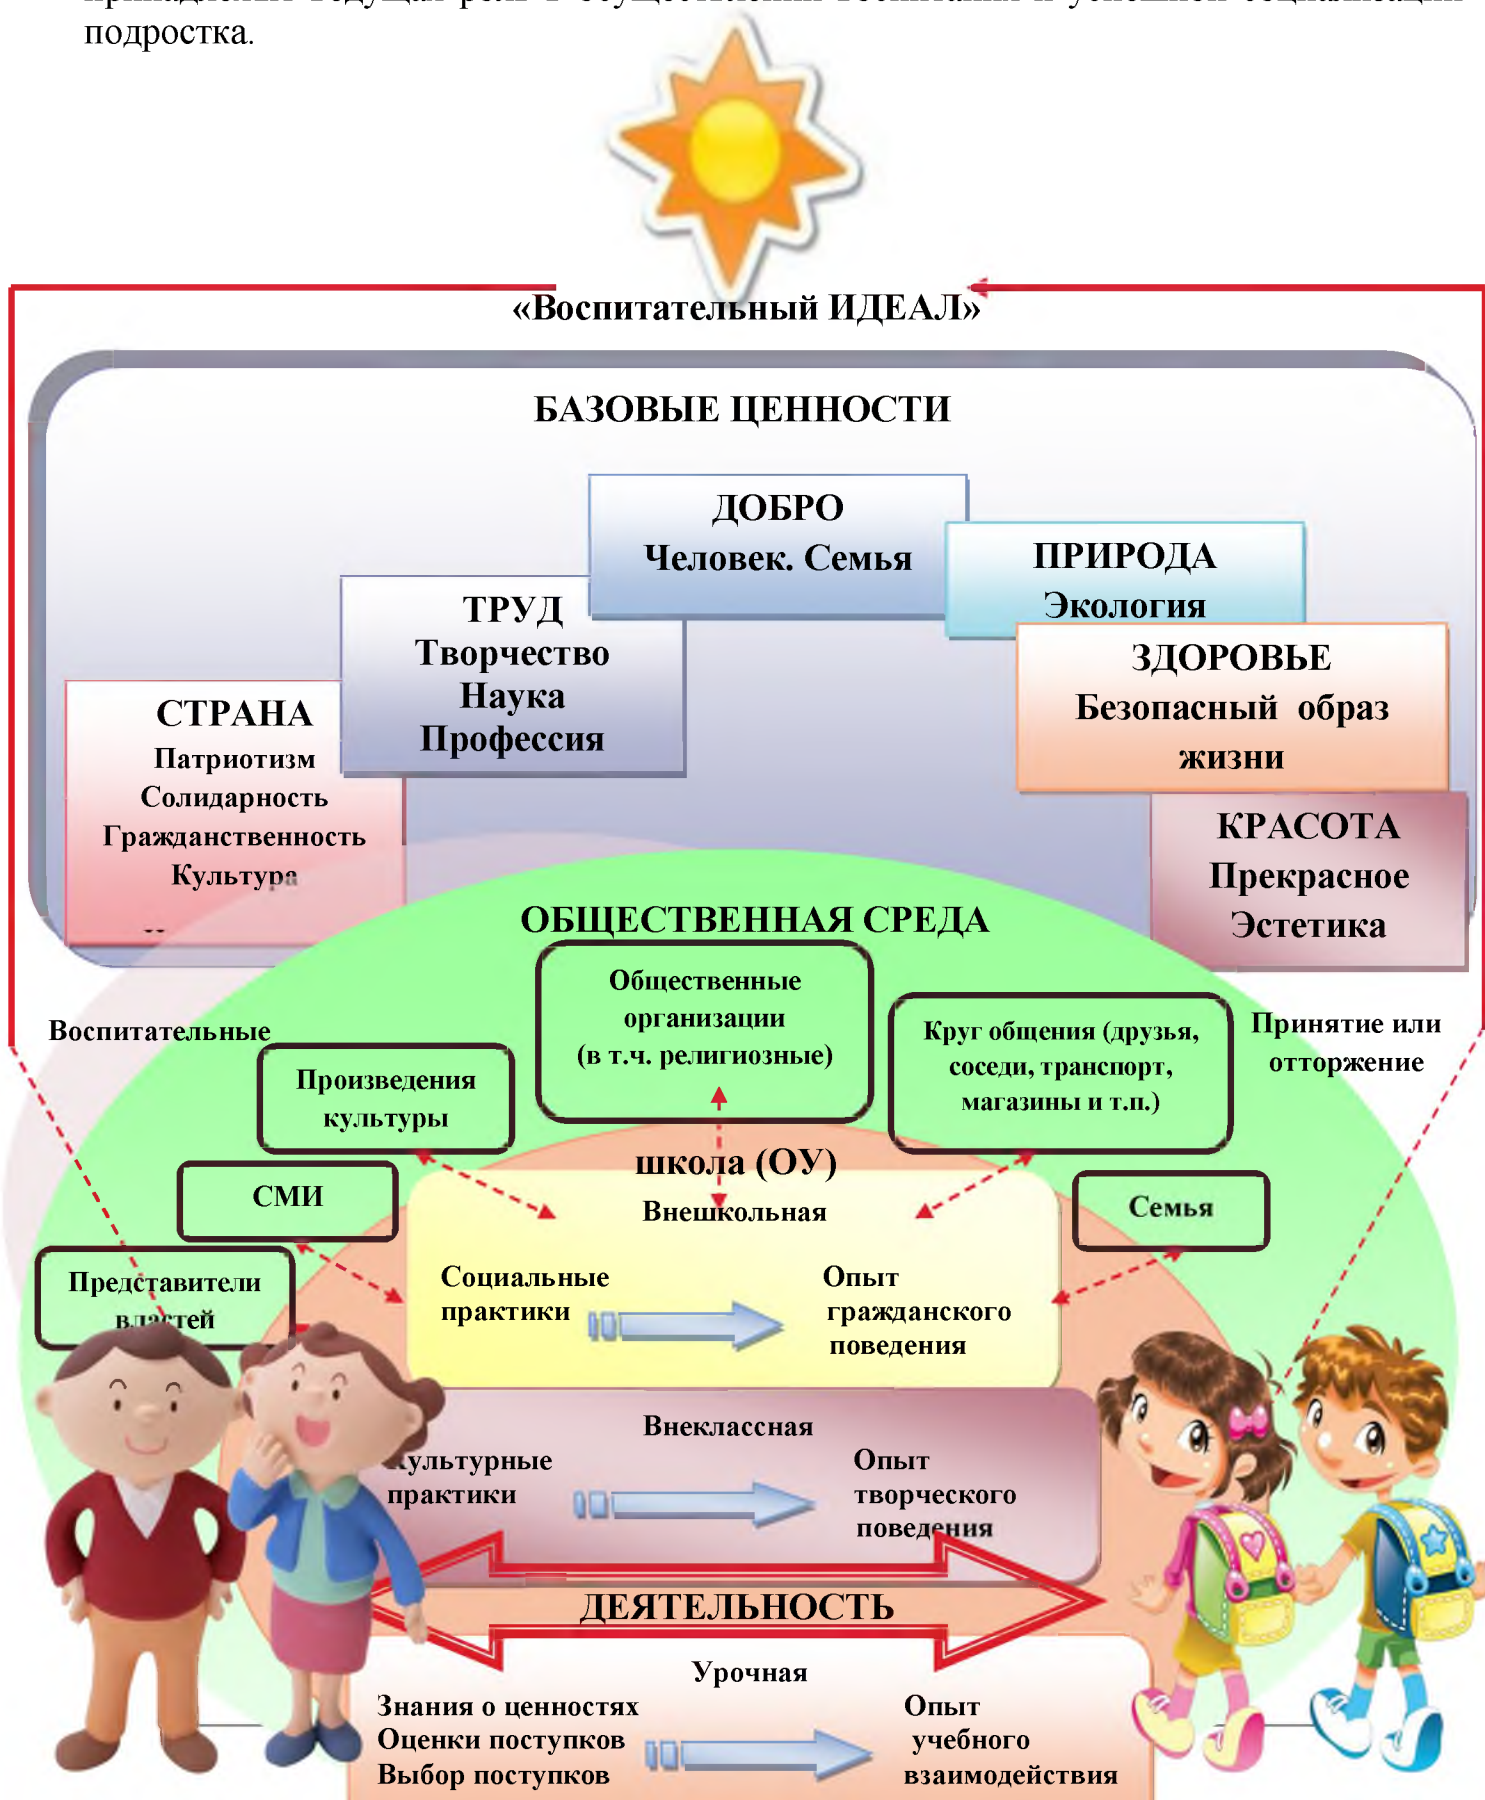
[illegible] подростка.

«Воспитательный ИДЕАЛ»

БАЗОВЫЕ ЦЕННОСТИ

ДОБРО
Человек. Семья

ПРИРОДА
Экология

ТРУД
Творчество
Наука
Профессия

ЗДОРОВЬЕ
Безопасный образ жизни

СТРАНА
Патриотизм
Солидарность
Гражданственность
Культура

КРАСОТА
Прекрасное
Эстетика

ОБЩЕСТВЕННАЯ СРЕДА

Воспитательные

Общественные организации (в т.ч. религиозные)

Круг общения (друзья, соседи, транспорт, магазины и т.п.)

Принятие или отторжение

Произведения культуры

СМИ

Представители властей

школа (ОУ)

Внешкольная

Семья

Социальные практики

Опыт гражданского поведения

Внеклассная

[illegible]ультурные практики

Опыт творческого поведения

ДЕЯТЕЛЬНОСТЬ

Урочная

Знания о ценностях
Оценки поступков
Выбор поступков

Опыт учебного взаимодействия